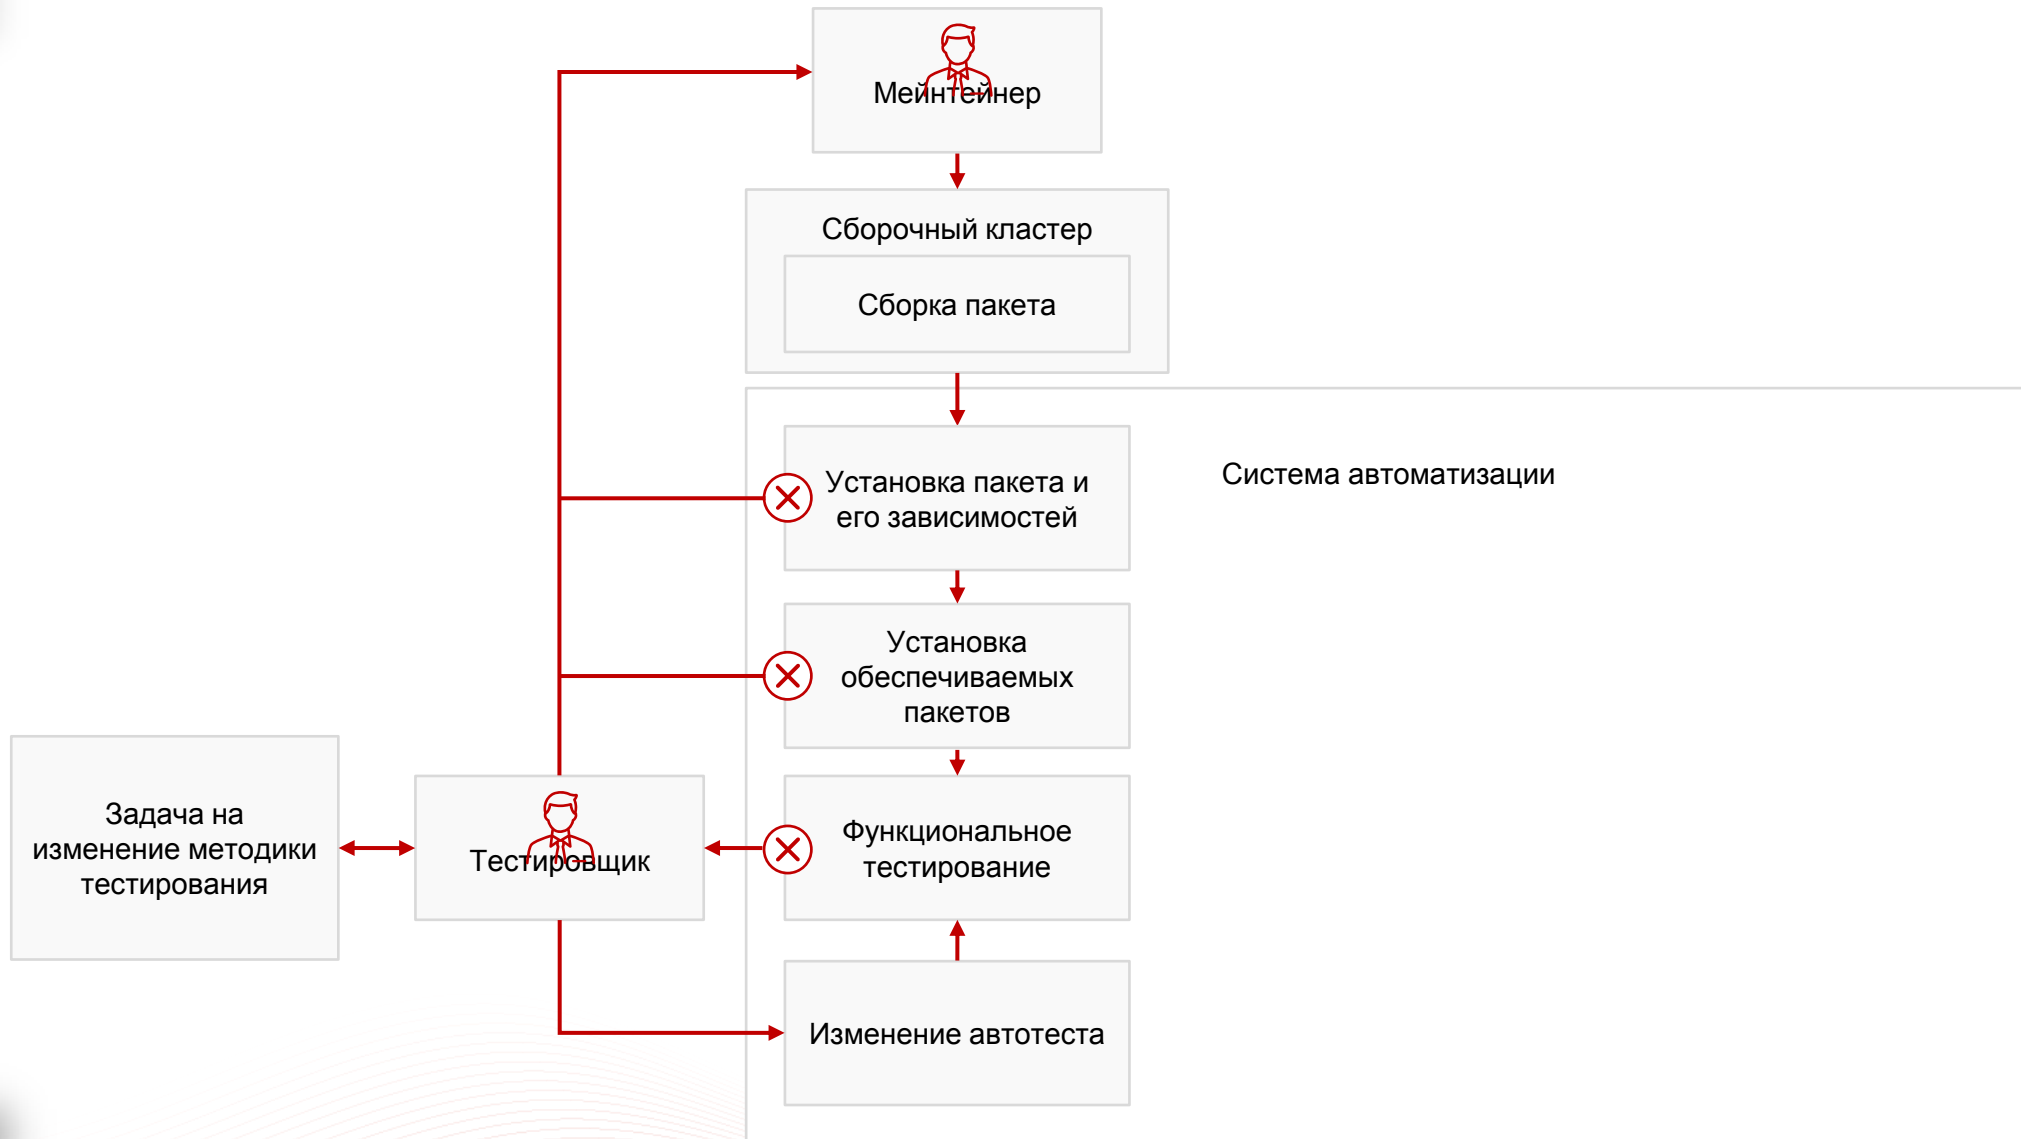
Мейнтейнер

Сборочный кластер

Сборка пакета

Установка пакета и его зависимостей

Система автоматизации

Установка обеспечиваемых пакетов

Задача на изменение методики тестирования

Тестировщик

Функциональное тестирование

Изменение автотеста